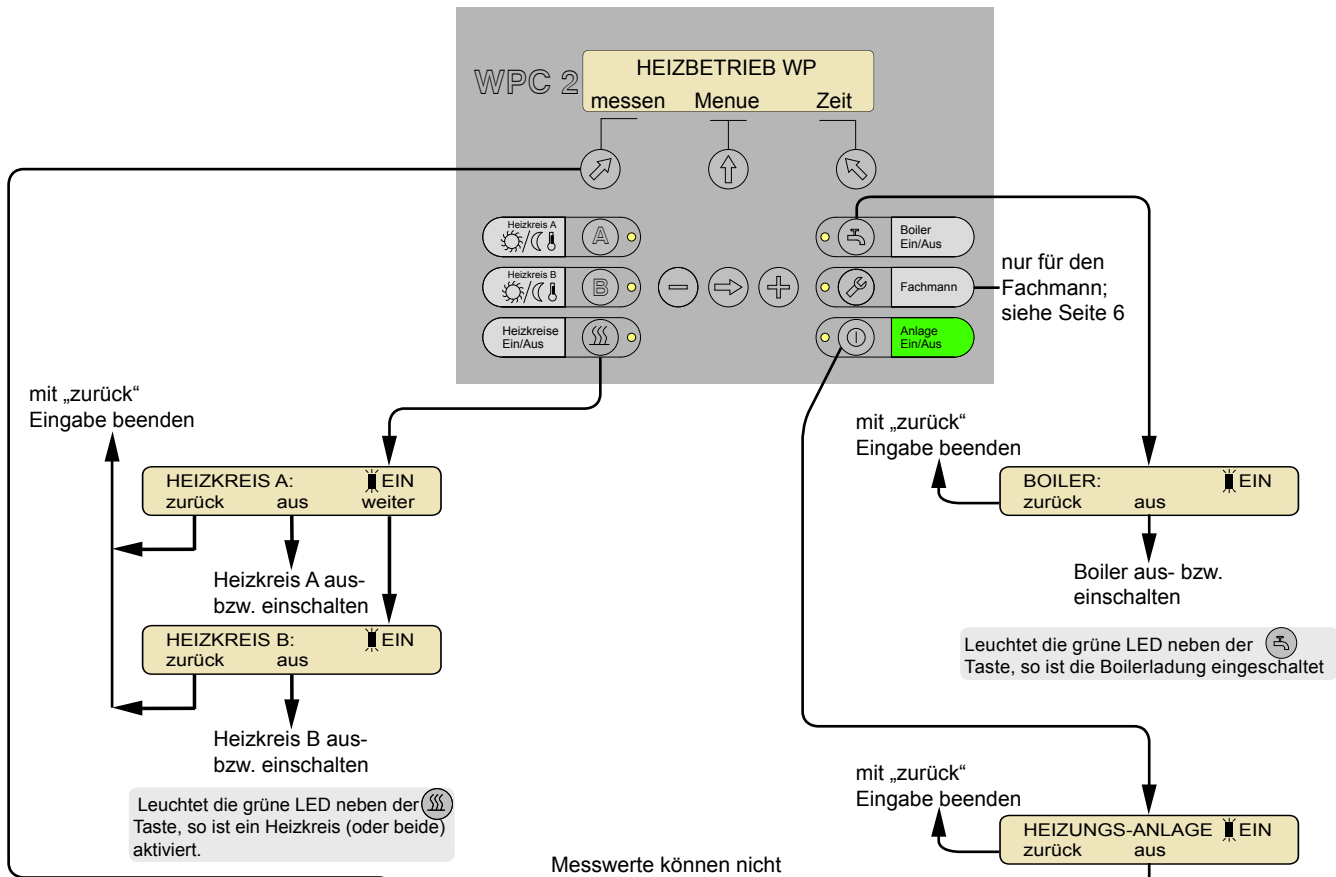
WPC 2

HEIZBETRIEB WP
messen Menue Zeit

Heizkreis A

A

Heizkreis B

B

Heizkreise Ein/Aus

Boiler Ein/Aus

Fachmann

Anlage Ein/Aus

nur für den Fachmann; siehe Seite 6

mit „zurück“ Eingabe beenden

HEIZKREIS A: EIN
zurück aus weiter

Heizkreis A aus- bzw. einschalten

HEIZKREIS B: EIN
zurück aus

Heizkreis B aus- bzw. einschalten

Leuchtet die grüne LED neben der Taste, so ist ein Heizkreis (oder beide) aktiviert.

mit „zurück“ Eingabe beenden

BOILER: EIN
zurück aus

Boiler aus- bzw. einschalten

Leuchtet die grüne LED neben der Taste, so ist die Boilerladung eingeschaltet

mit „zurück“ Eingabe beenden

HEIZUNGS-ANLAGE EIN
zurück aus

Messwerte können nicht